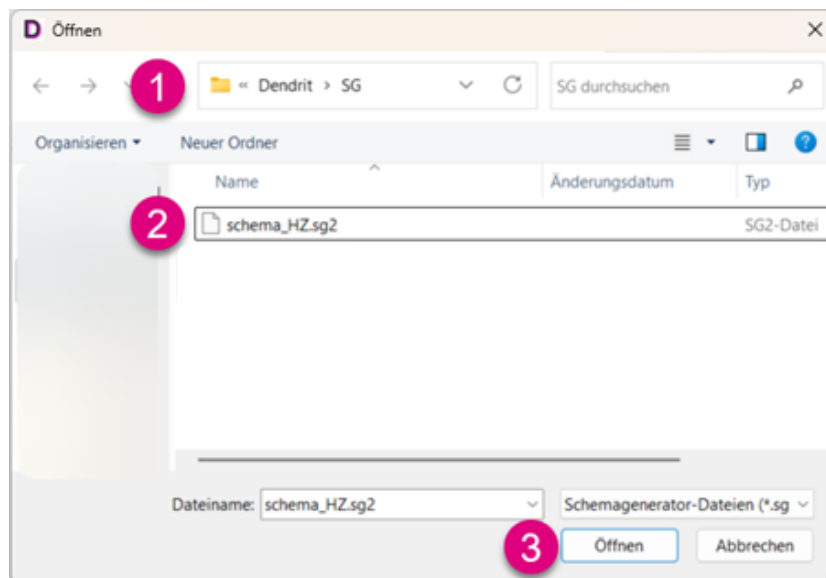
D Öffnen

1

« Dendrit › SG

SG durchsuchen

Organisieren ▾

Neuer Ordner

Name

Änderungsdatum

Typ

2

schema_HZ.sg2

SG2-Datei

Dateiname: schema_HZ.sg2

Schemagenerator-Dateien (*.sg

3

Öffnen

Abbrechen